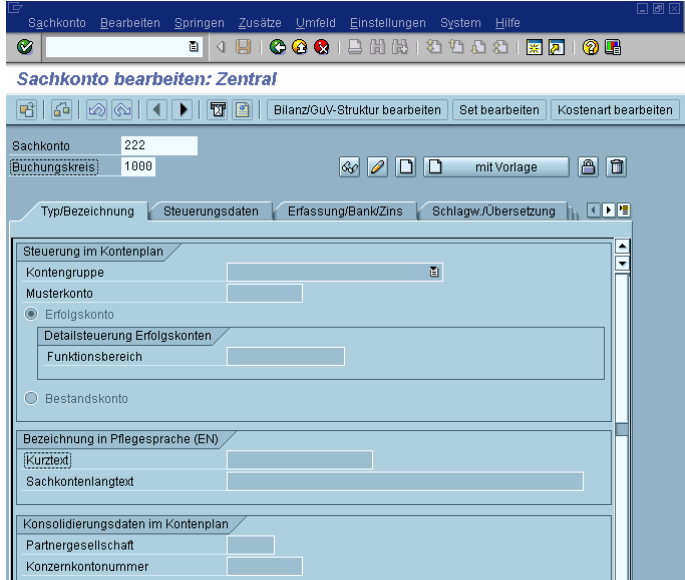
Sachkonto Bearbeiten Springen Zusätze Umfeld Einstellungen System Hilfe

Sachkonto bearbeiten: Zentral

Bilanz/GuV-Struktur bearbeiten | Set bearbeiten | Kostenart bearbeiten

Sachkonto 222
Buchungskreis 1000

mit Vorlage

Typ/Bezeichnung | Steuerungsdaten | Erfassung/Bank/Zins | Schlagw./Übersetzung

Steuerung im Kontenplan
Kontengruppe
Musterkonto
Erfolgskonto
Detailsteuerung Erfolgskonten
Funktionsbereich
Bestandskonto

Bezeichnung in Pflegesprache (EN)
Kurztext
Sachkontenlangtext

Konsolidierungsdaten im Kontenplan
Partnergesellschaft
Konzernkontonummer